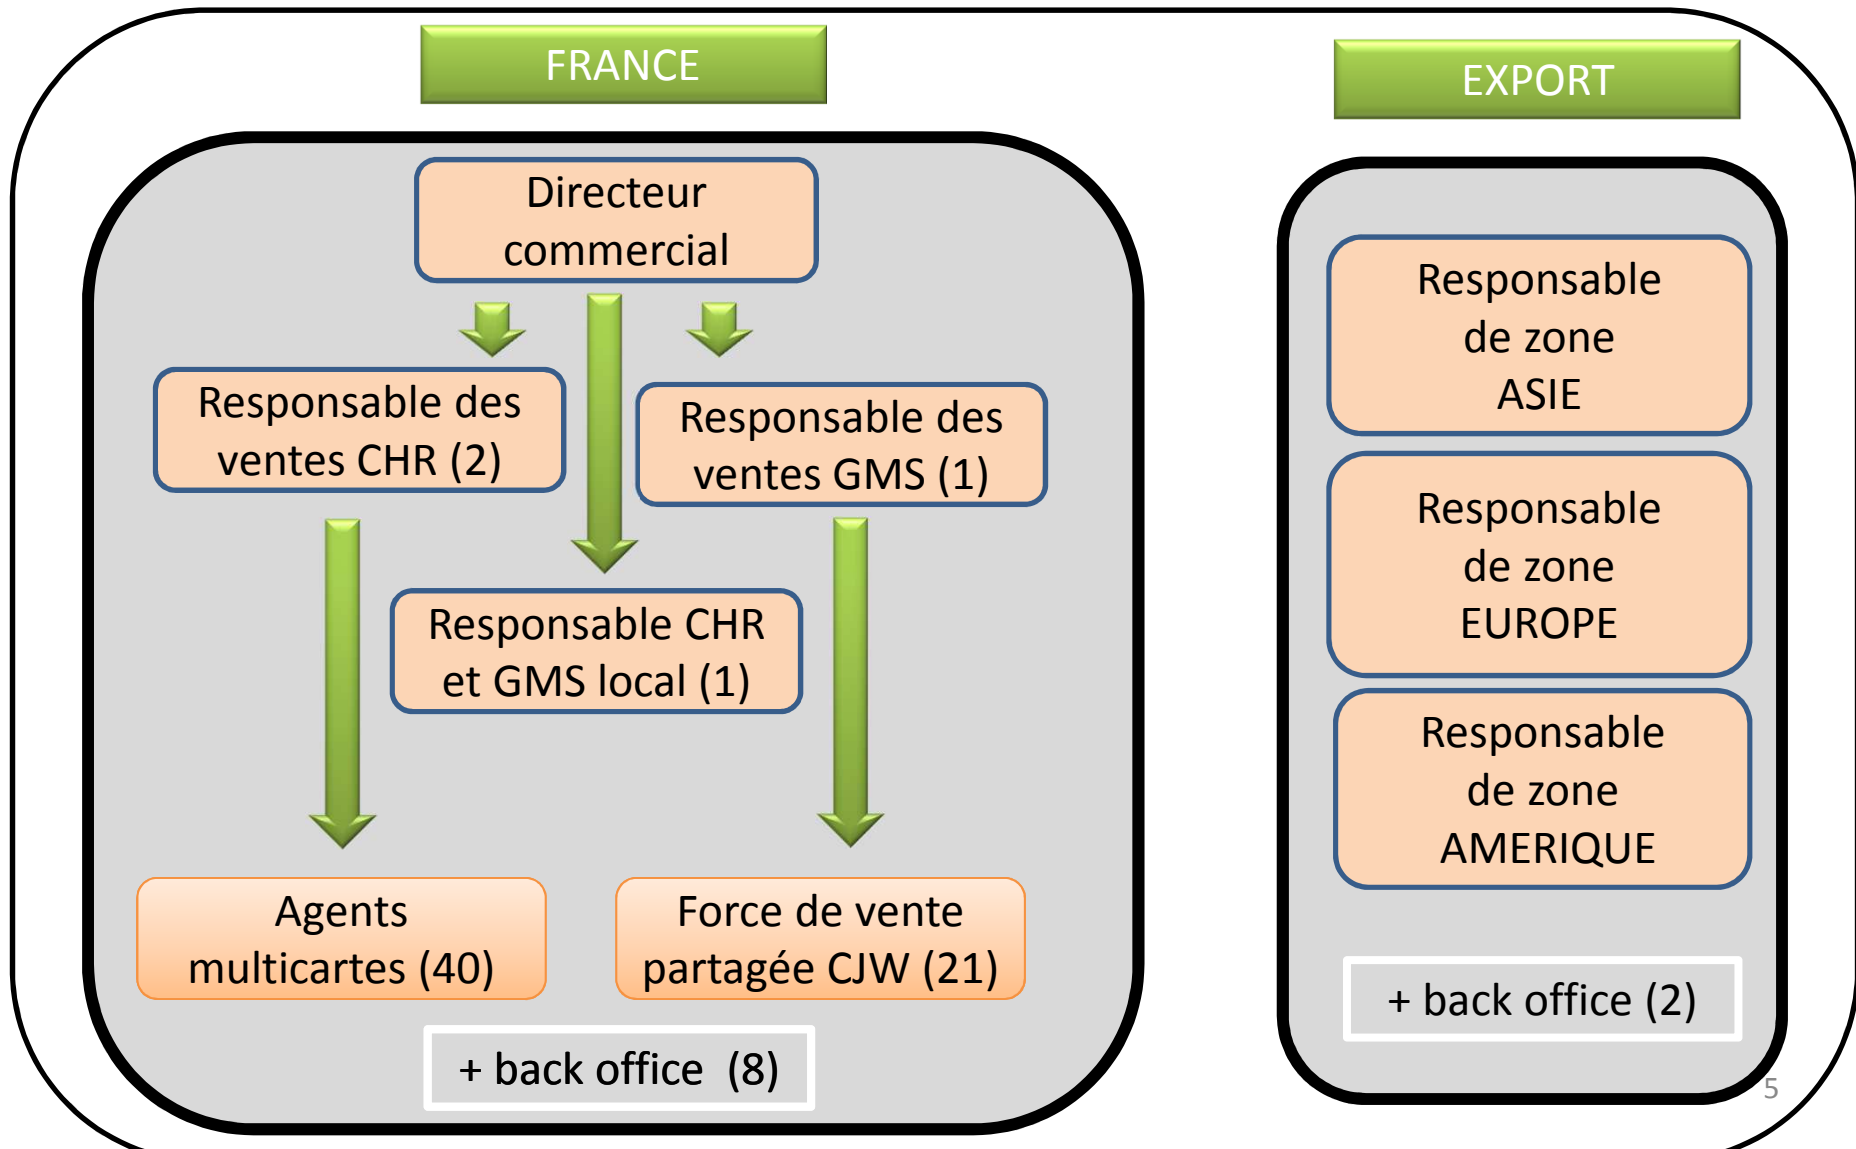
FRANCE

Directeur commercial

Responsable des ventes CHR (2)

Responsable des ventes GMS (1)

Responsable CHR et GMS local (1)

Agents multicartes (40)

Force de vente partagée CJW (21)

+ back office (8)

EXPORT

Responsable de zone ASIE

Responsable de zone EUROPE

Responsable de zone AMERIQUE

+ back office (2)

5